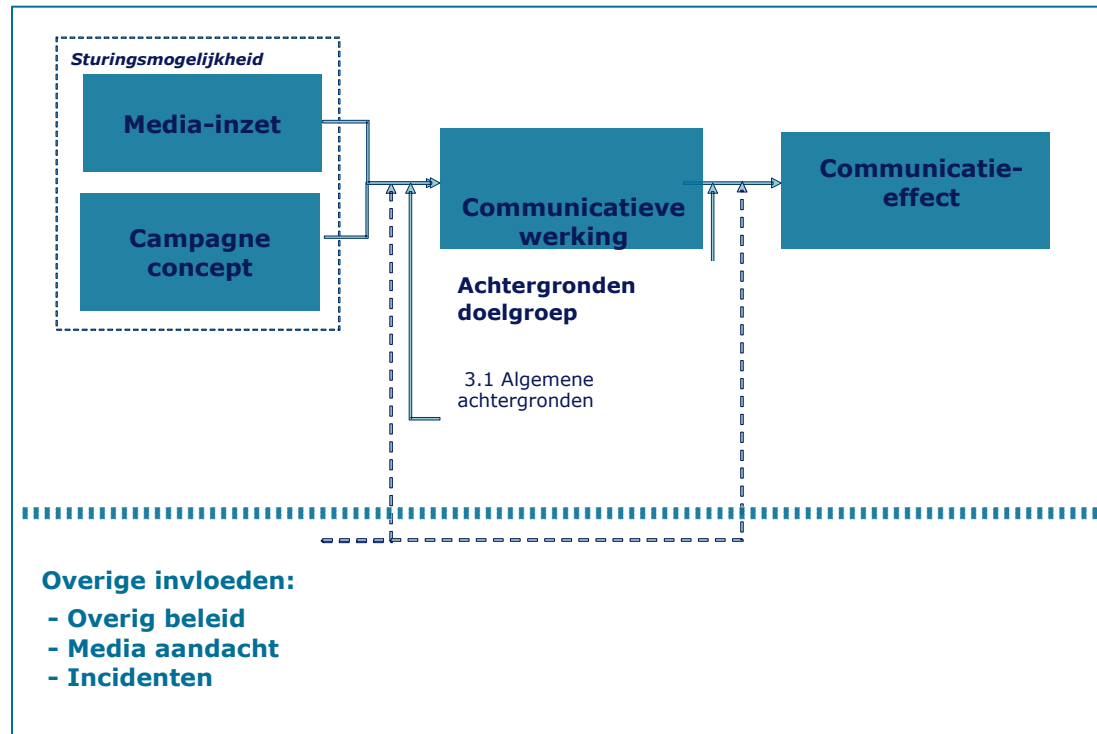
Sturingsmogelijkheid

Media-inzet

Campagne concept

Communicatieve werking

Communicatie-effect

Achtergronden doelgroep

3.1 Algemene achtergronden

Overige invloeden:
- Overig beleid
- Media aandacht
- Incidenten